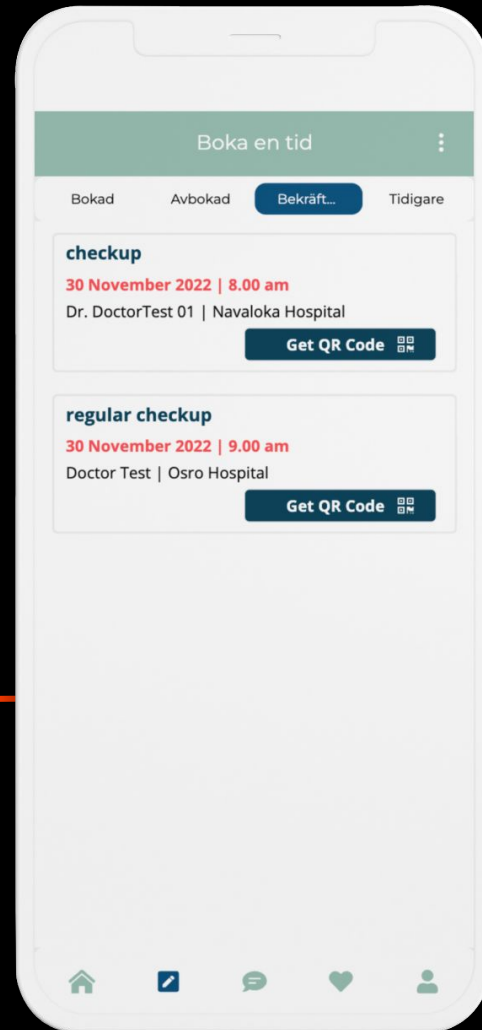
Boka en tid

Bokad

Avbokad

Bekräft...

Tidigare

checkup

30 November 2022 | 8.00 am

Dr. DoctorTest 01 | Navaloka Hospital

Get QR Code

regular checkup

30 November 2022 | 9.00 am

Doctor Test | Osro Hospital

Get QR Code